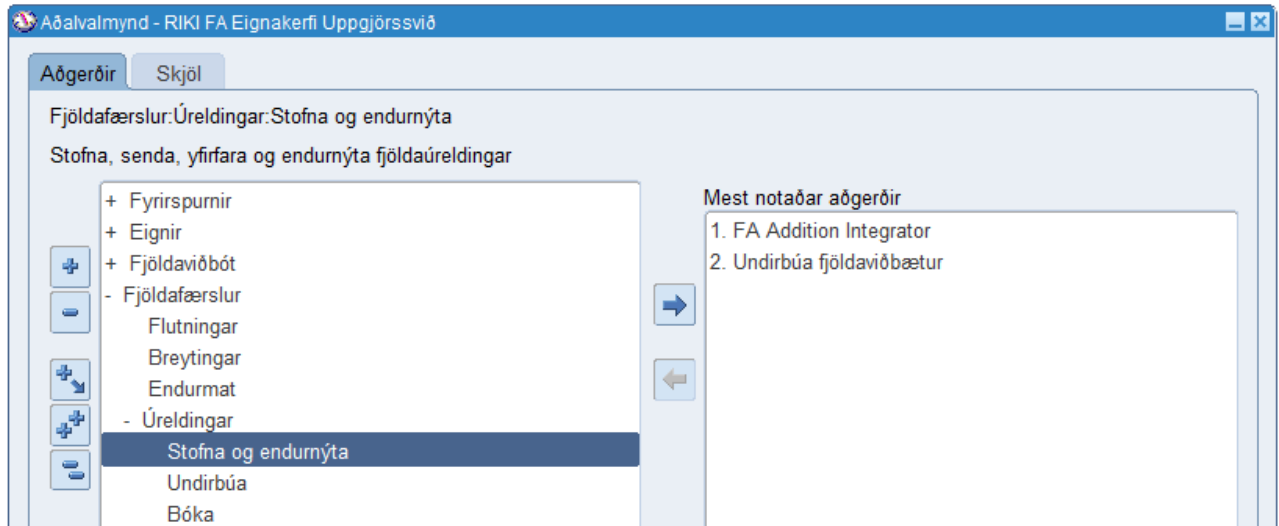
Aðalvalmynd - RIKI FA Eignakerfi Uppgjörssvið

Aðgerðir | Skjöl

Fjöldafærslur:Úreldingar:Stofna og endurnýta

Stofna, senda, yfirfara og endurnýta fjöldaúreldingar

+ Fyrirspurnir
+ Eignir
+ Fjöldaviðbót
- Fjöldafærslur
Flutningar
Breytingar
Endurmat
- Úreldingar
Stofna og endurnýta
Undirbúa
Bóka

Mest notaðar aðgerðir
1. FA Addition Integrator
2. Undirbúa fjöldaviðbætur